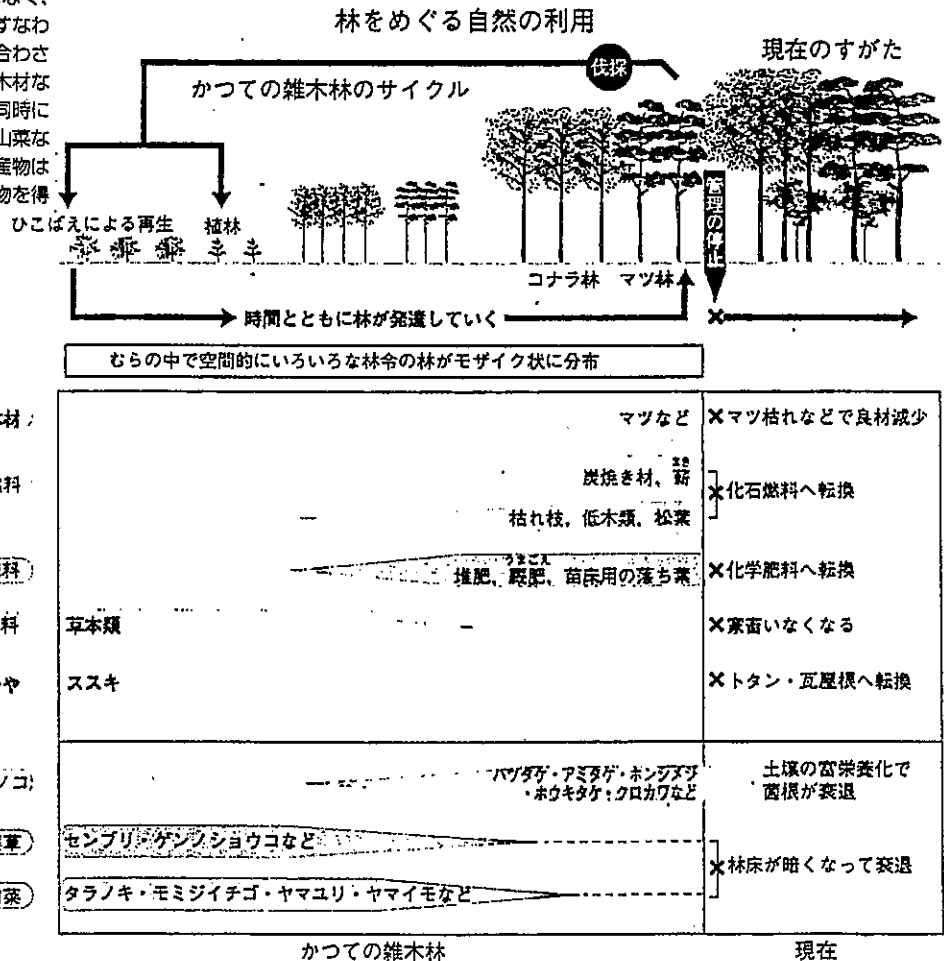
なく、
すなわ
合わさ
木材な
同時に
山菜な
産物は
物を得

林をめぐる自然の利用

現在のすがた

伐採

かつての雑木林のサイクル

ひこばえによる再生　植林

コナラ林　マツ林

管理の停止

時間とともに林が発達していく

むらの中で空間的にいろいろな林令の林がモザイク状に分布

材

マツなど

×マツ枯れなどで良材減少

料

炭焼き材、薪

枯れ枝、低木類、松葉

×化石燃料へ転換

料

推肥、厩肥、苗床用の落ち葉

×化学肥料へ転換

料

草本類

×家畜いなくなる

や

ススキ

×トタン・瓦屋根へ転換

コ

ハツタケ・アミタケ・ホンシメジ・ホウキタケ・クロカワなど

土壌の富栄養化で菌根が衰退

草

センブリ・ゲンノショウコなど

菜

タラノキ・モミジイチゴ・ヤマユリ・ヤマイモなど

×林床が暗くなって衰退

かつての雑木林

現在